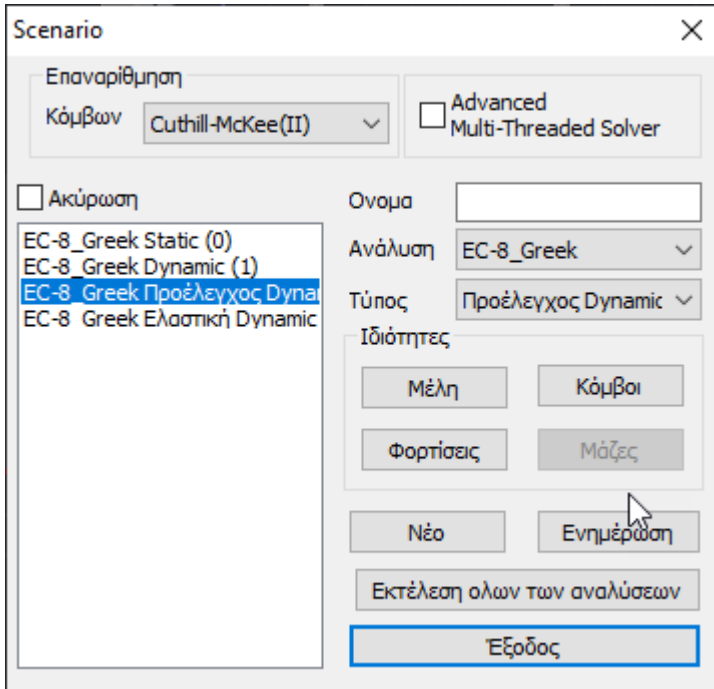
Scenario

Επαναρίθμηση
Κόμβων
Cuthill-McKee(II)

Advanced
Multi-Threaded Solver

Ακύρωση

EC-8_Greek Static (0)
EC-8_Greek Dynamic (1)
EC-8_Greek Προέλεγχος Dynar
EC-8_Greek Ελαστική Dynamic

Ονομα
Ανάλυση
EC-8_Greek
Τύπος
Προέλεγχος Dynamic
Ιδιότητες
Μέλη
Κόμβοι
Φορτίσεις
Μάζες

Νέο
Ενημέρωση
Εκτέλεση ολων των αναλύσεων
Έξοδος